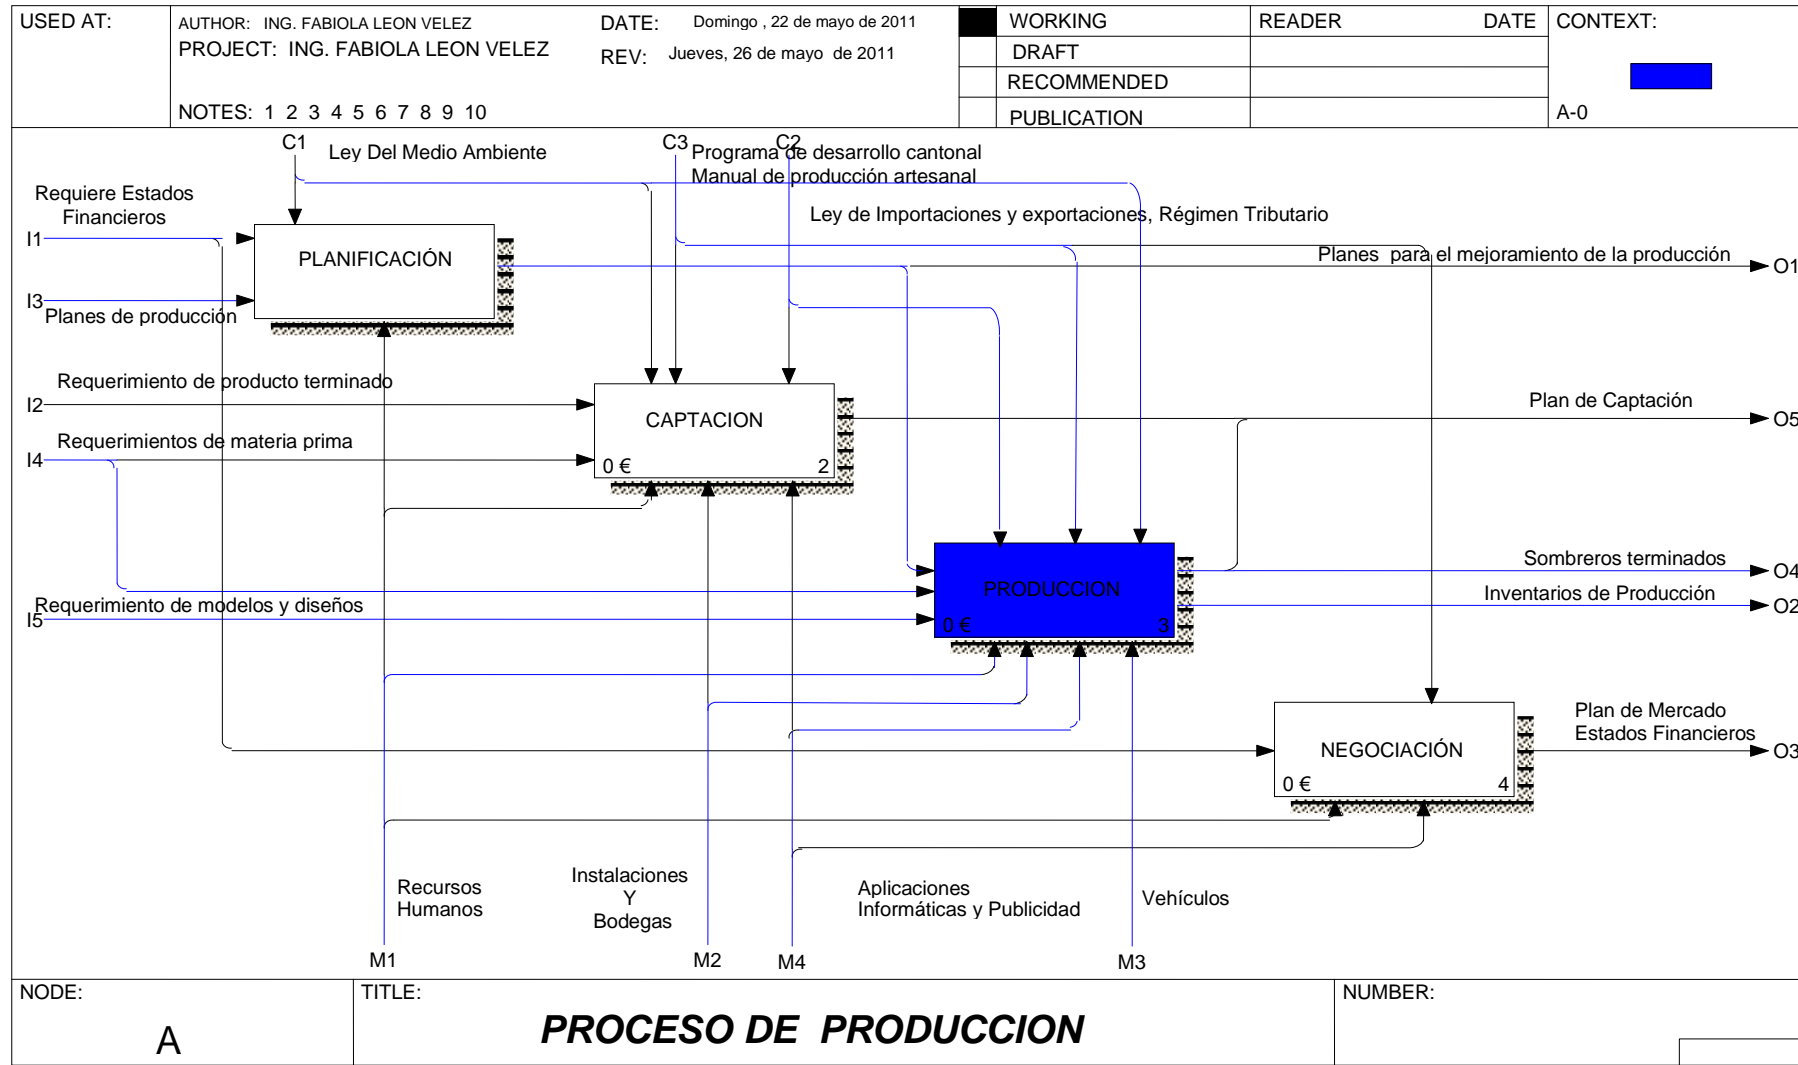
USED AT: | AUTHOR: ING. FABIOLA LEON VELEZ | DATE: Domingo , 22 de mayo de 2011 | WORKING | READER | DATE | CONTEXT:
PROJECT: ING. FABIOLA LEON VELEZ | REV: Jueves, 26 de mayo de 2011 | DRAFT
RECOMMENDED
NOTES: 1 2 3 4 5 6 7 8 9 10 | PUBLICATION | A-0

C1 Ley Del Medio Ambiente
C3 Programa de desarrollo cantonal
C2 Manual de producción artesanal
Ley de Importaciones y exportaciones, Régimen Tributario

Requiere Estados Financieros
I1
PLANIFICACIÓN
Planes para el mejoramiento de la producción
O1
I3
Planes de producción

Requerimiento de producto terminado
I2
CAPTACION
0 €
2
Plan de Captación
O5
Requerimientos de materia prima
I4

PRODUCCION
0 €
3
Sombreros terminados
O4
Inventarios de Producción
O2
Requerimiento de modelos y diseños
I5

NEGOCIACIÓN
0 €
4
Plan de Mercado
Estados Financieros
O3

Recursos Humanos
Instalaciones Y Bodegas
Aplicaciones Informáticas y Publicidad
Vehículos
M1
M2
M4
M3

NODE:
A
TITLE:
PROCESO DE PRODUCCION
NUMBER: